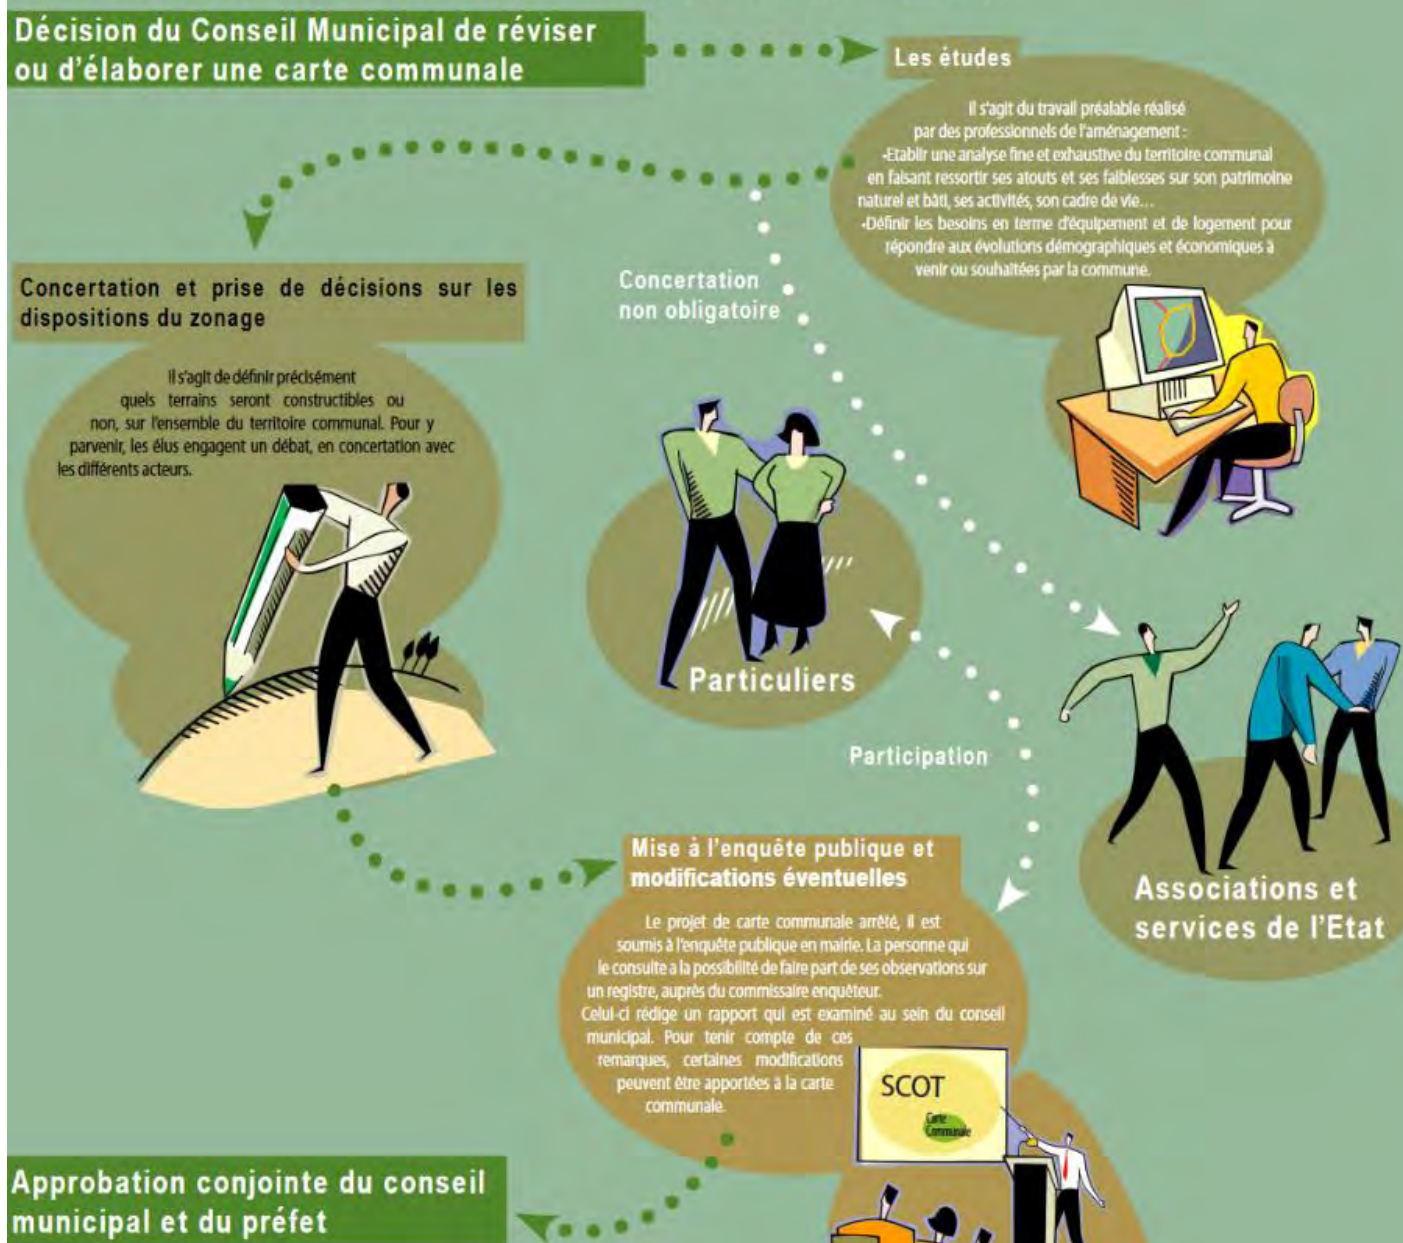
Décision du Conseil Municipal de réviser ou d'élaborer une carte communale

Les études

Il s'agit du travail préalable réalisé par des professionnels de l'aménagement :
-Etablir une analyse fine et exhaustive du territoire communal en faisant ressortir ses atouts et ses faiblesses sur son patrimoine naturel et bâti, ses activités, son cadre de vie…
-Définir les besoins en terme d'équipement et de logement pour répondre aux évolutions démographiques et économiques à venir ou souhaitées par la commune.

Concertation et prise de décisions sur les dispositions du zonage

Il s'agit de définir précisément quels terrains seront constructibles ou non, sur l'ensemble du territoire communal. Pour y parvenir, les élus engagent un débat, en concertation avec les différents acteurs.

Concertation non obligatoire

Particuliers

Participation

Associations et services de l'Etat

Mise à l'enquête publique et modifications éventuelles

Le projet de carte communale arrêté, il est soumis à l'enquête publique en mairie. La personne qui le consulte a la possibilité de faire part de ses observations sur un registre, auprès du commissaire enquêteur.
Celui-ci rédige un rapport qui est examiné au sein du conseil municipal. Pour tenir compte de ces remarques, certaines modifications peuvent être apportées à la carte communale.

SCOT
Carte Communale

Approbation conjointe du conseil municipal et du préfet